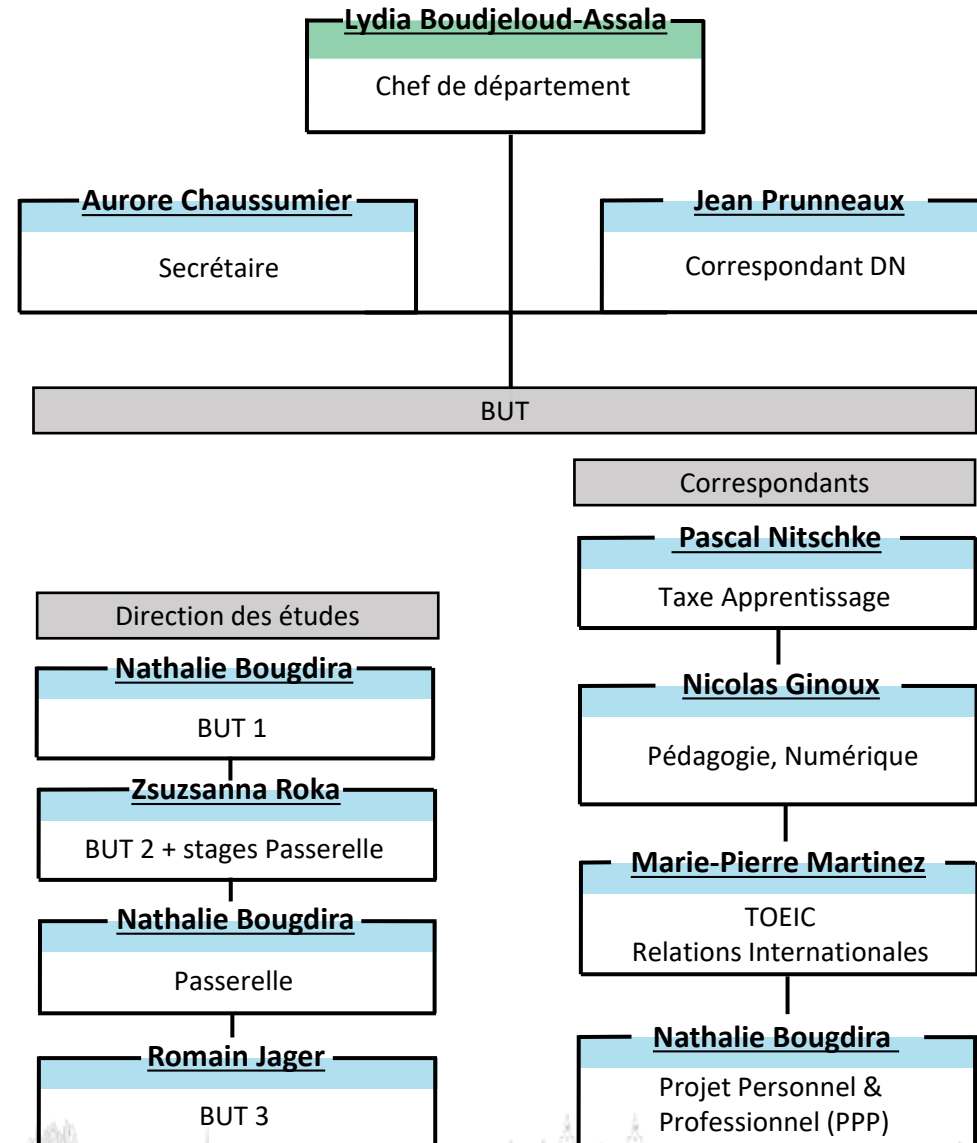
Lydia Boudjeloud-Assala

Chef de département

Aurore Chaussumier

Secrétaire

Jean Prunneaux

Correspondant DN

BUT

Direction des études

Nathalie Bougdira

BUT 1

Zsuzsanna Roka

BUT 2 + stages Passerelle

Nathalie Bougdira

Passerelle

Romain Jager

BUT 3

Correspondants

Pascal Nitschke

Taxe Apprentissage

Nicolas Ginoux

Pédagogie, Numérique

Marie-Pierre Martinez

TOEIC
Relations Internationales

Nathalie Bougdira

Projet Personnel & Professionnel (PPP)